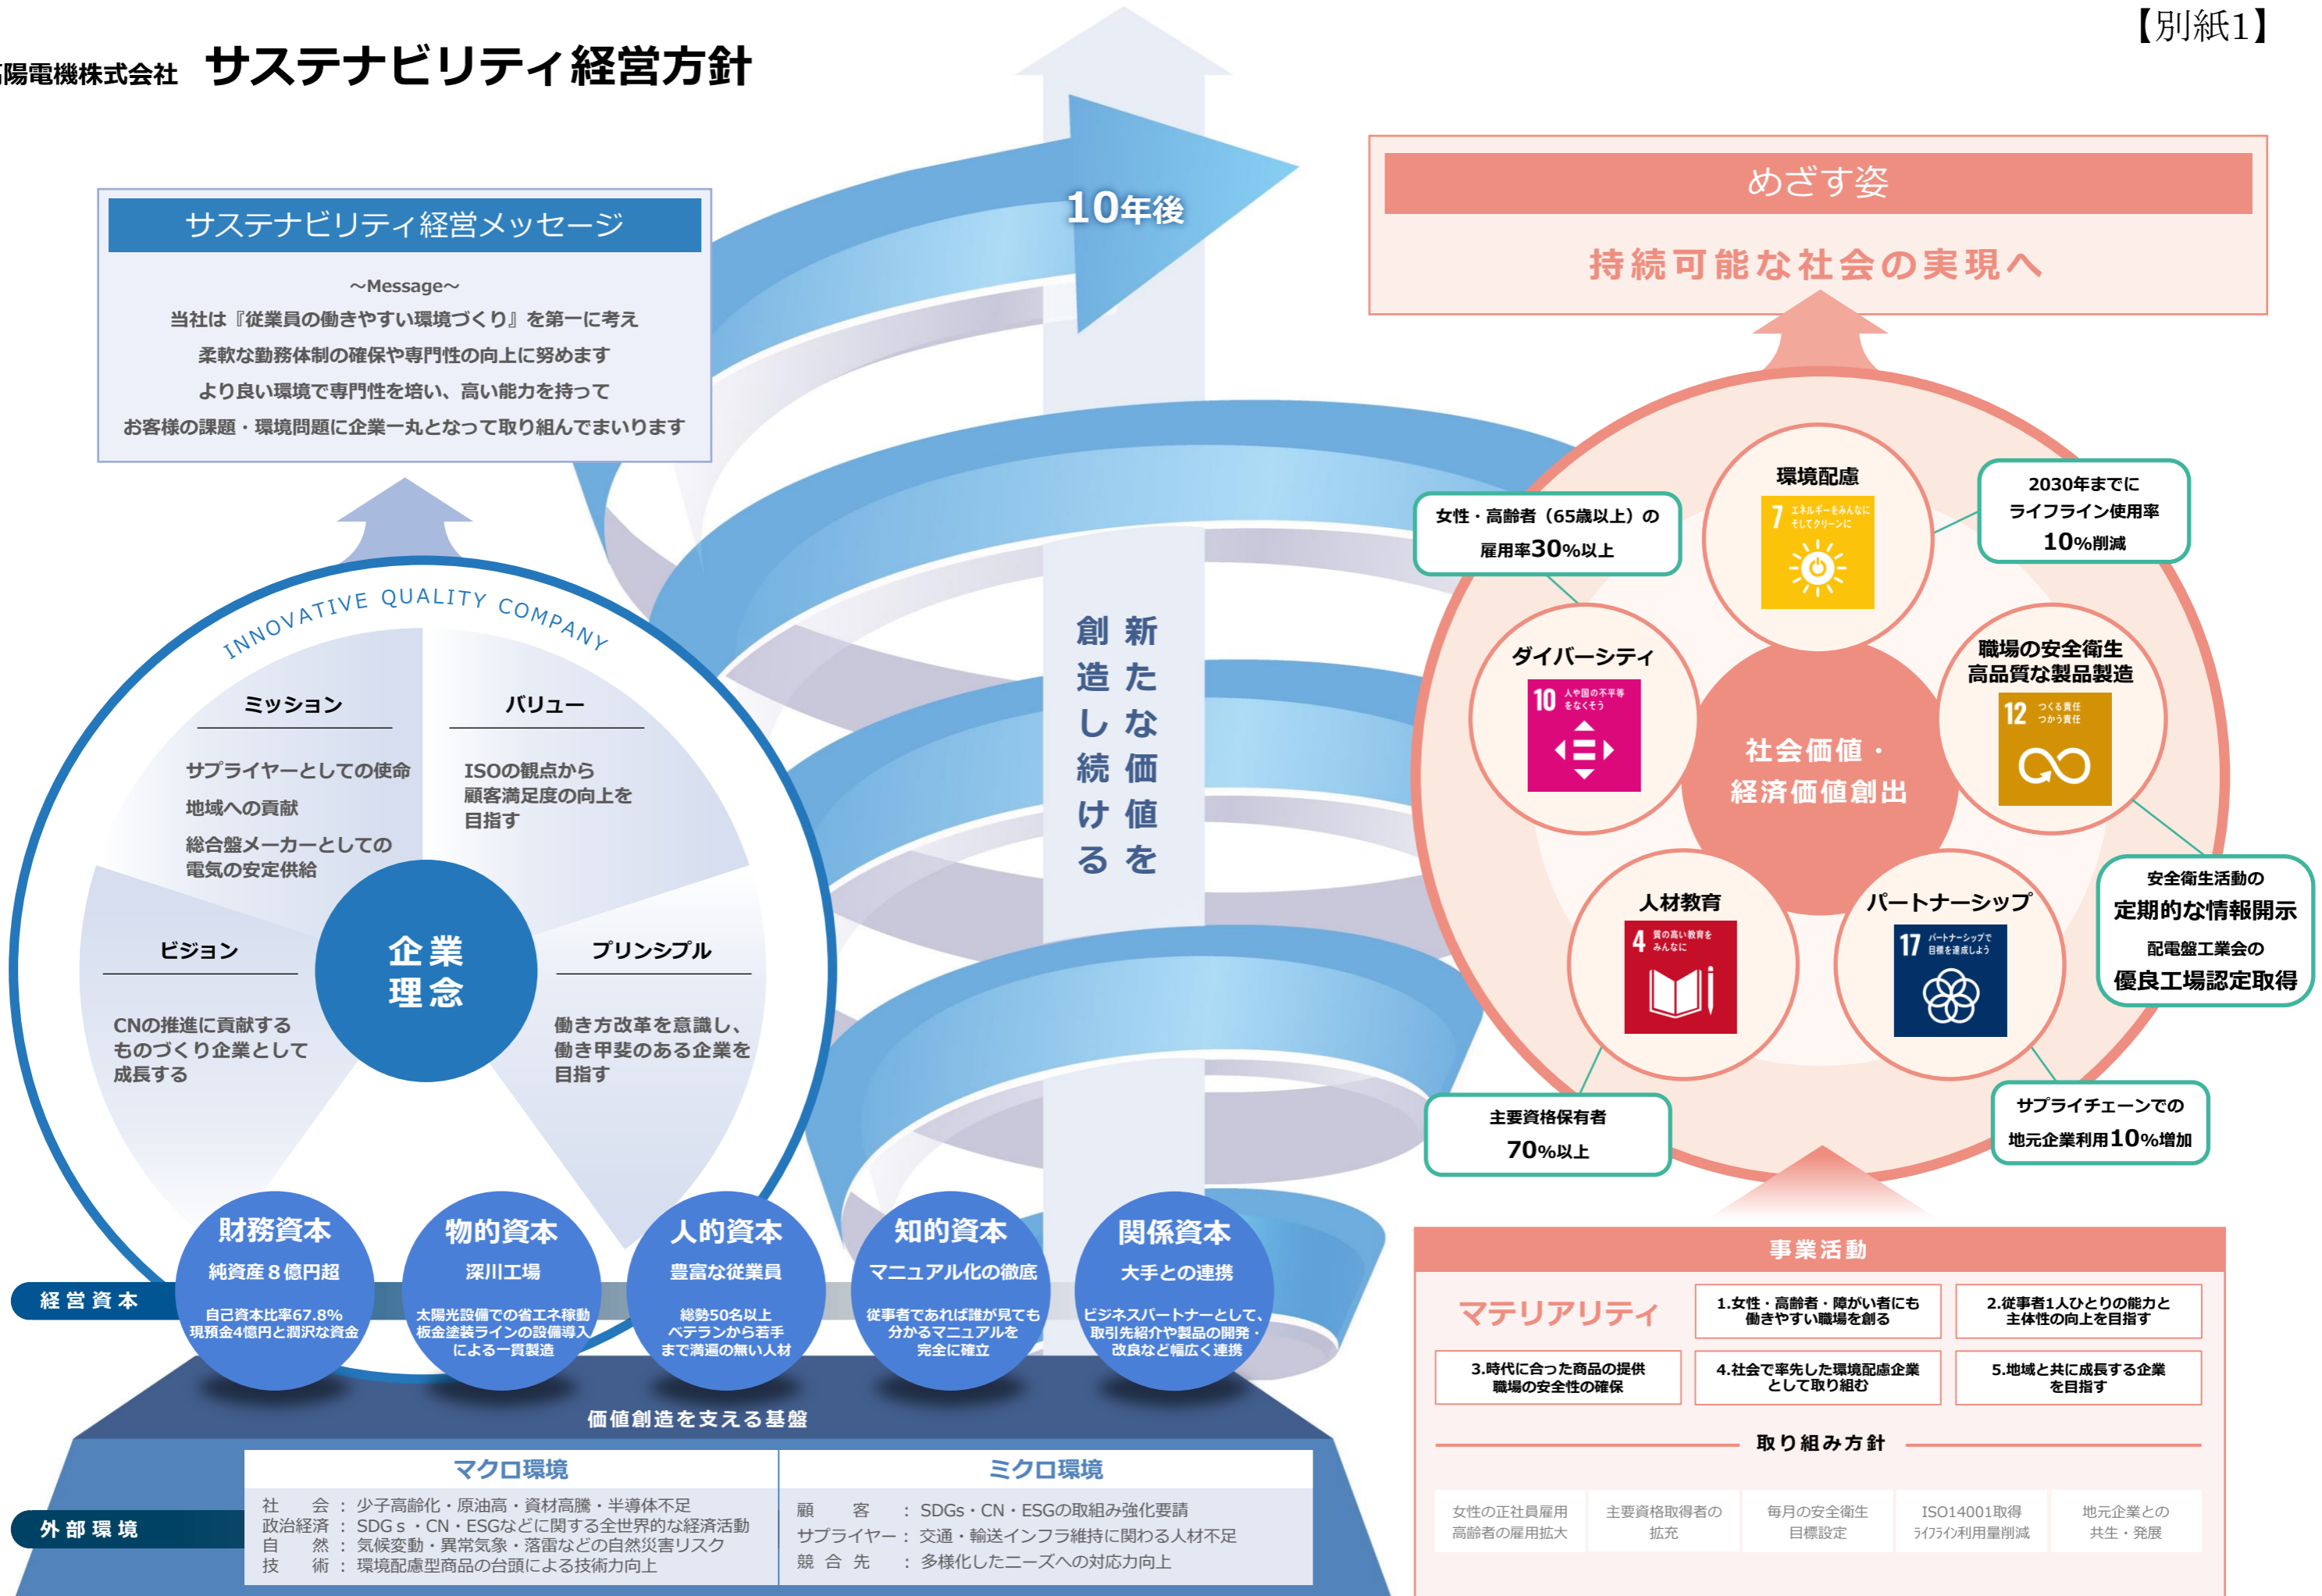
【別紙1】

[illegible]陽電機株式会社　サステナビリティ経営方針

サステナビリティ経営メッセージ

～Message～
当社は『従業員の働きやすい環境づくり』を第一に考え
柔軟な勤務体制の確保や専門性の向上に努めます
より良い環境で専門性を培い、高い能力を持って
お客様の課題・環境問題に企業一丸となって取り組んでまいります

10年後

新たな価値を創造し続ける

INNOVATIVE QUALITY COMPANY

ミッション
サプライヤーとしての使命
地域への貢献
総合盤メーカーとしての電気の安定供給

バリュー
ISOの観点から顧客満足度の向上を目指す

企業理念

ビジョン
CNの推進に貢献するものづくり企業として成長する

プリンシプル
働き方改革を意識し、働き甲斐のある企業を目指す

経営資本

財務資本
純資産８億円超
自己資本比率67.8%
現預金4億円と潤沢な資金

物的資本
深川工場
太陽光設備での省エネ稼動
板金塗装ラインの設備導入
による一貫製造

人的資本
豊富な従業員
総勢50名以上
ベテランから若手
まで満遍の無い人材

知的資本
マニュアル化の徹底
従事者であれば誰が見ても
分かるマニュアルを
完全に確立

関係資本
大手との連携
ビジネスパートナーとして、
取引先紹介や製品の開発・
改良など幅広く連携

価値創造を支える基盤

外部環境

マクロ環境
社　会 ： 少子高齢化・原油高・資材高騰・半導体不足
政治経済 ： SDGｓ・CN・ESGなどに関する全世界的な経済活動
自　然 ： 気候変動・異常気象・落雷などの自然災害リスク
技　術 ： 環境配慮型商品の台頭による技術力向上

ミクロ環境
顧　客 ： SDGs・CN・ESGの取組み強化要請
サプライヤー ： 交通・輸送インフラ維持に関わる人材不足
競 合 先 ： 多様化したニーズへの対応力向上

めざす姿
持続可能な社会の実現へ

女性・高齢者（65歳以上）の雇用率30%以上

環境配慮
7 エネルギーをみんなに そしてクリーンに

2030年までに
ライフライン使用率
10%削減

ダイバーシティ
10 人や国の不平等をなくそう

社会価値・経済価値創出

職場の安全衛生
高品質な製品製造
12 つくる責任 つかう責任

安全衛生活動の
定期的な情報開示
配電盤工業会の
優良工場認定取得

人材教育
4 質の高い教育をみんなに

パートナーシップ
17 パートナーシップで目標を達成しよう

主要資格保有者
70%以上

サプライチェーンでの
地元企業利用10%増加

事業活動

マテリアリティ
1.女性・高齢者・障がい者にも働きやすい職場を創る
2.従事者1人ひとりの能力と主体性の向上を目指す
3.時代に合った商品の提供　職場の安全性の確保
4.社会で率先した環境配慮企業として取り組む
5.地域と共に成長する企業を目指す

取り組み方針

女性の正社員雇用
高齢者の雇用拡大

主要資格取得者の
拡充

毎月の安全衛生
目標設定

ISO14001取得
ﾗｲﾌﾗｲﾝ利用量削減

地元企業との
共生・発展